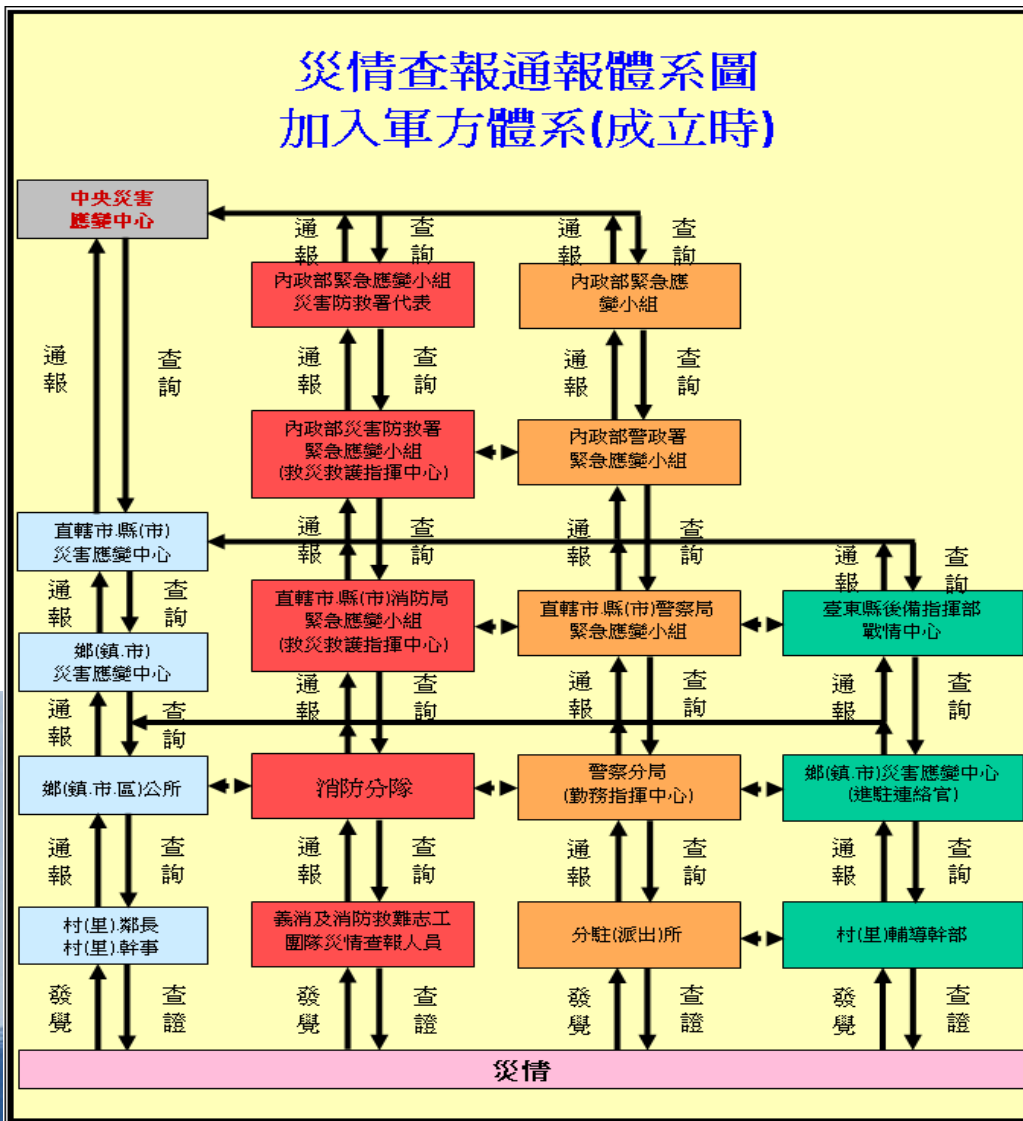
災情查報通報體系圖
加入軍方體系(成立時)

中央災害應變中心

通報 查詢

內政部緊急應變小組災害防救署代表

通報 查詢

內政部緊急應變小組

通報 查詢

通報 查詢

內政部災害防救署緊急應變小組(救災救護指揮中心)

通報 查詢

內政部警政署緊急應變小組

直轄市.縣(市)災害應變中心

通報 查詢

通報 查詢

通報 查詢

通報 查詢

直轄市.縣(市)消防局緊急應變小組(救災救護指揮中心)

直轄市.縣(市)警察局緊急應變小組

臺東縣後備指揮部戰情中心

鄉(鎮.市)災害應變中心

通報 查詢

通報 查詢

通報 查詢

通報 查詢

通報 查詢

鄉(鎮.市.區)公所

消防分隊

警察分局(勤務指揮中心)

鄉(鎮.市)災害應變中心(進駐連絡官)

通報 查詢

通報 查詢

通報 查詢

通報 查詢

村(里)鄰長 村(里)幹事

義消及消防救難志工團隊災情查報人員

分駐(派出)所

村(里)輔導幹部

發覺 查證

發覺 查證

發覺 查證

發覺 查證

災情